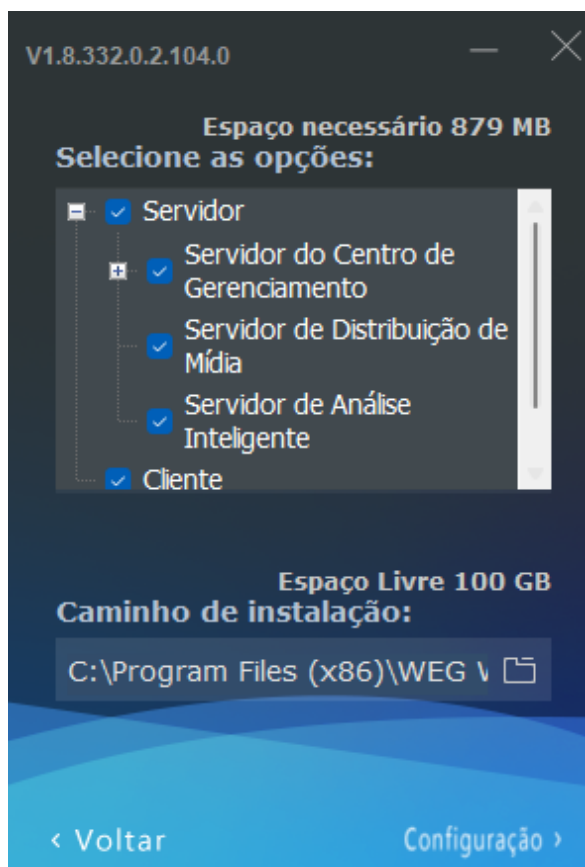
V1.8.332.0.2.104.0

Espaço necessário 879 MB
Selecione as opções:

Servidor
Servidor do Centro de Gerenciamento
Servidor de Distribuição de Mídia
Servidor de Análise Inteligente
Cliente

Espaço Livre 100 GB
Caminho de instalação:

C:\Program Files (x86)\WEG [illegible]

‹ Voltar
Configuração ›